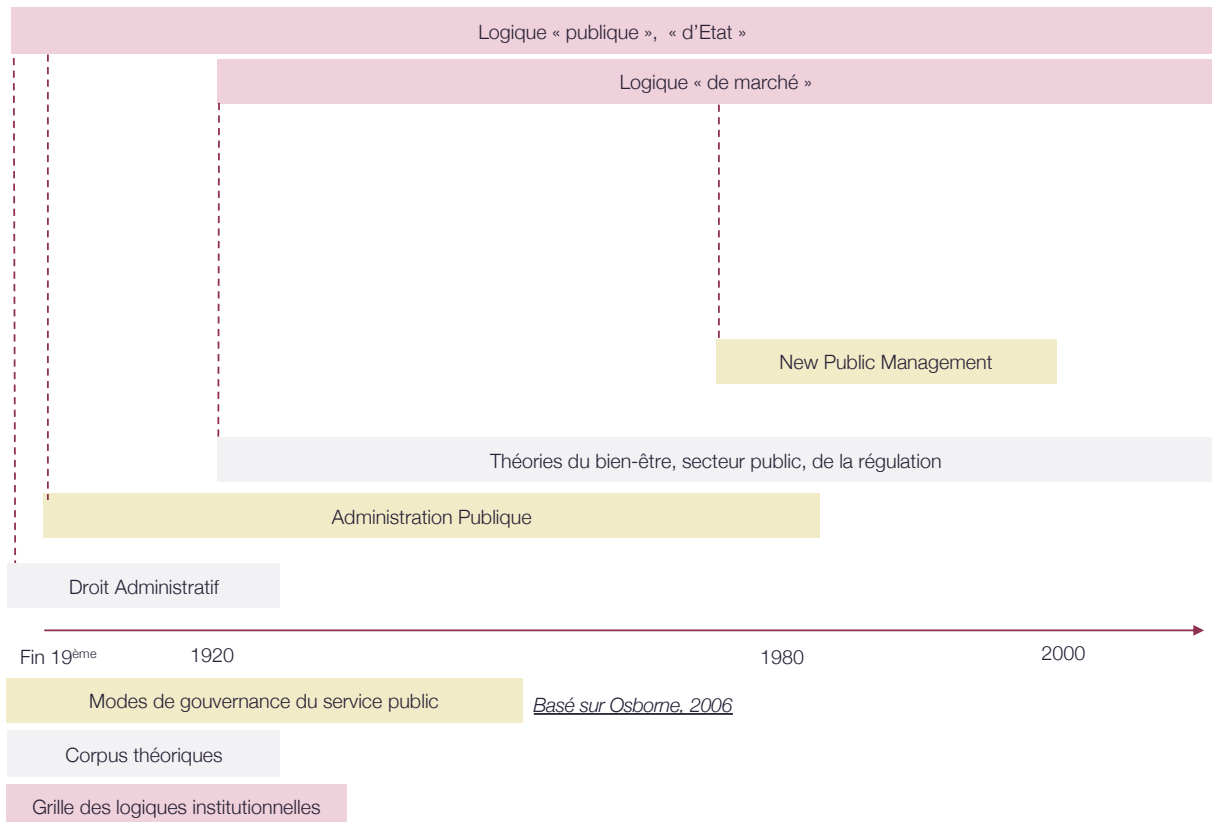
Logique « publique », « d'Etat »

Logique « de marché »

New Public Management

Théories du bien-être, secteur public, de la régulation

Administration Publique

Droit Administratif

Fin 19$^{ème}$

1920

1980

2000

Modes de gouvernance du service public

Basé sur Osborne, 2006

Corpus théoriques

Grille des logiques institutionnelles